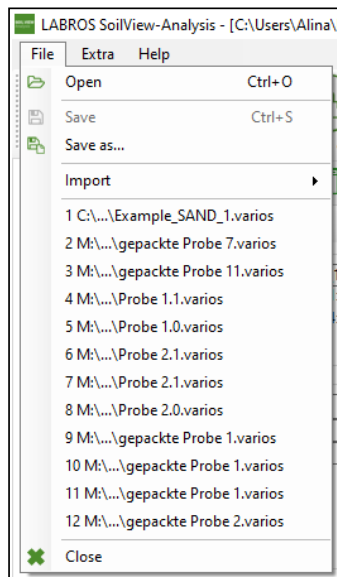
LABROS SoilView-Analysis - [C:\Users\Alina\

File Extra Help

Open Ctrl+O

Save Ctrl+S

Save as...

Import

1 C:\...\Example_SAND_1.varios

2 M:\...\gepackte Probe 7.varios

3 M:\...\gepackte Probe 11.varios

4 M:\...\Probe 1.1.varios

5 M:\...\Probe 1.0.varios

6 M:\...\Probe 2.1.varios

7 M:\...\Probe 2.1.varios

8 M:\...\Probe 2.0.varios

9 M:\...\gepackte Probe 1.varios

10 M:\...\gepackte Probe 1.varios

11 M:\...\gepackte Probe 1.varios

12 M:\...\gepackte Probe 2.varios

Close